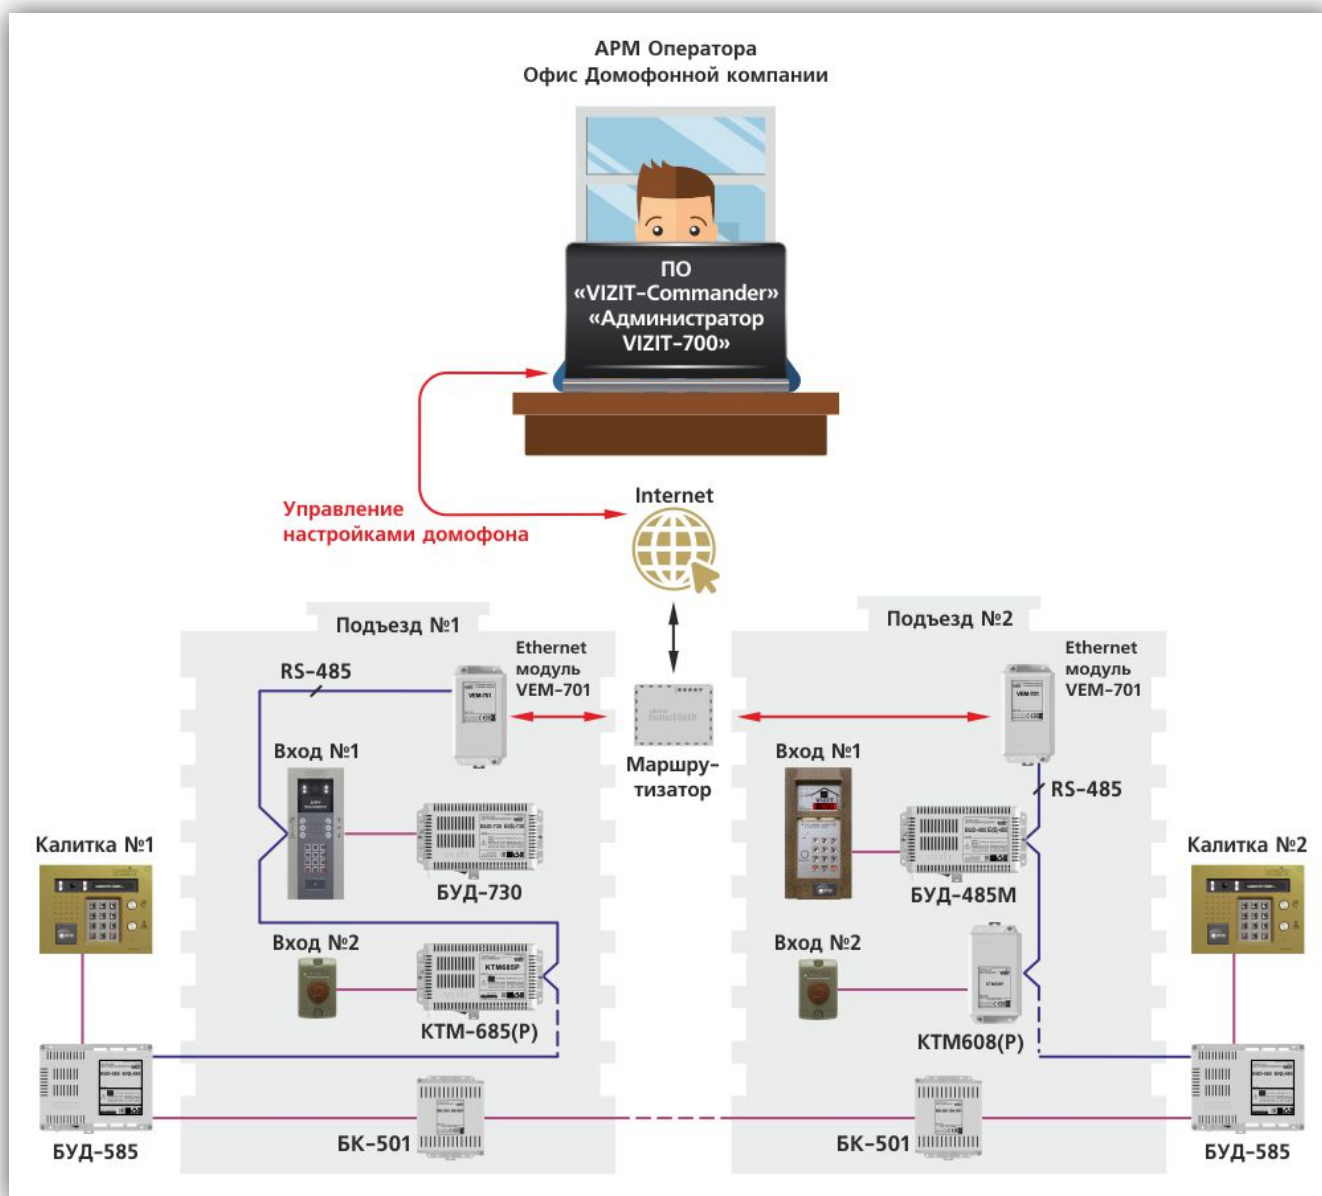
АРМ Оператора
Офис Домофонной компании

ПО
«VIZIT-Commander»
«Администратор
VIZIT-700»

Управление
настройками домофона

Internet

Подъезд №1

RS-485

Ethernet
модуль
VEM-701

Вход №1

БУД-730

Вход №2

КТМ-685(Р)

Маршру-
тизатор

Подъезд №2

Ethernet
модуль
VEM-701

Вход №1

RS-485

БУД-485М

Вход №2

КТМ608(Р)

Калитка №1

БУД-585

БК-501

БК-501

Калитка №2

БУД-585